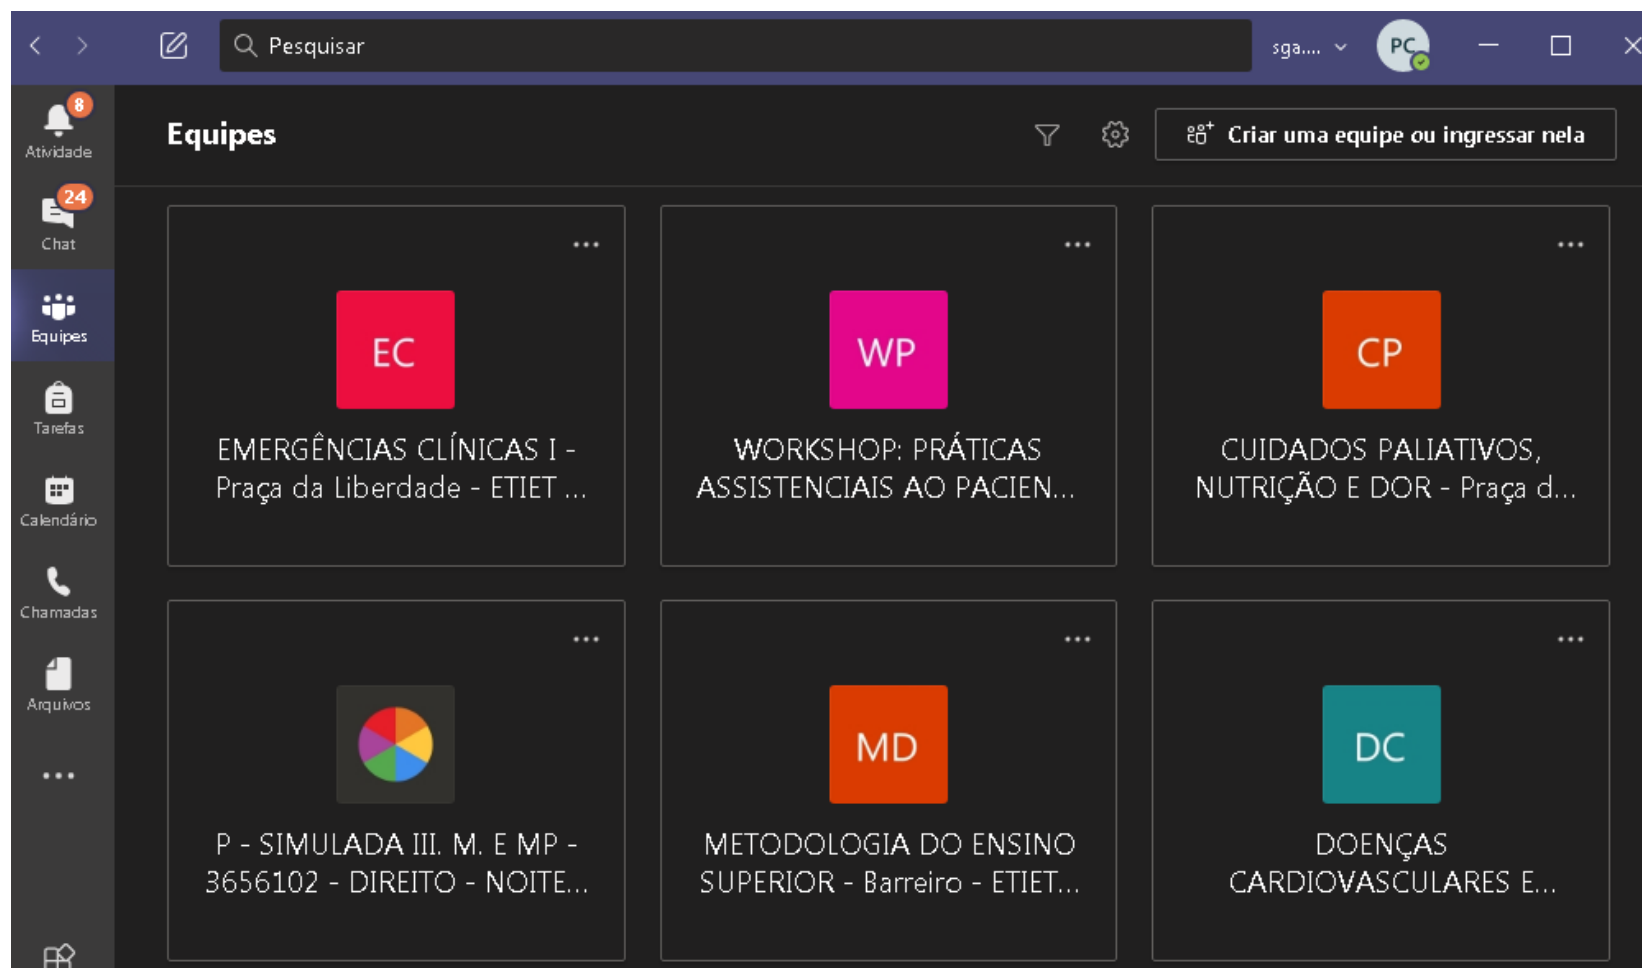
Pesquisar

sga....

PC

8
Atividade

24
Chat

Equipes

Tarefas

Calendário

Chamadas

Arquivos

...

Equipes

Criar uma equipe ou ingressar nela

...
EC
EMERGÊNCIAS CLÍNICAS I - Praça da Liberdade - ETIET ...

...
WP
WORKSHOP: PRÁTICAS ASSISTENCIAIS AO PACIEN...

...
CP
CUIDADOS PALIATIVOS, NUTRIÇÃO E DOR - Praça d...

...
P - SIMULADA III. M. E MP - 3656102 - DIREITO - NOITE...

...
MD
METODOLOGIA DO ENSINO SUPERIOR - Barreiro - ETIET...

...
DC
DOENÇAS CARDIOVASCULARES E...